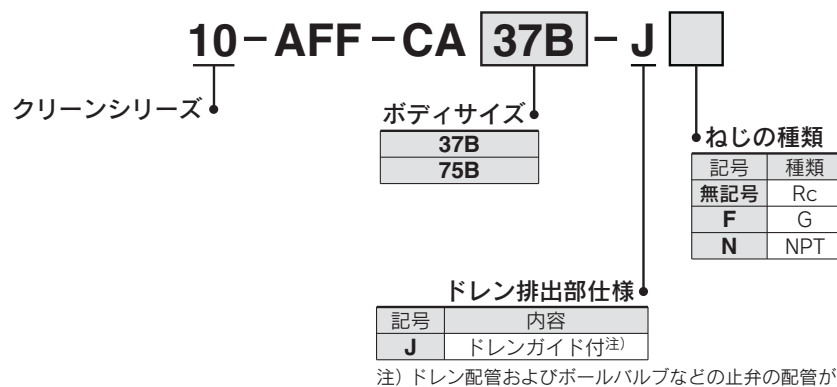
10－AFF－CA 37B － J

クリーンシリーズ

ボディサイズ

| 37B |
|---|
| 75B |

ねじの種類

| 記号 | 種類 |
|---|---|
| 無記号 | Rc |
| F | G |
| N | NPT |

ドレン排出部仕様

| 記号 | 内容 |
|---|---|
| J | ドレンガイド付注) |

注) ドレン配管およびボールバルブなどの止弁の配管が